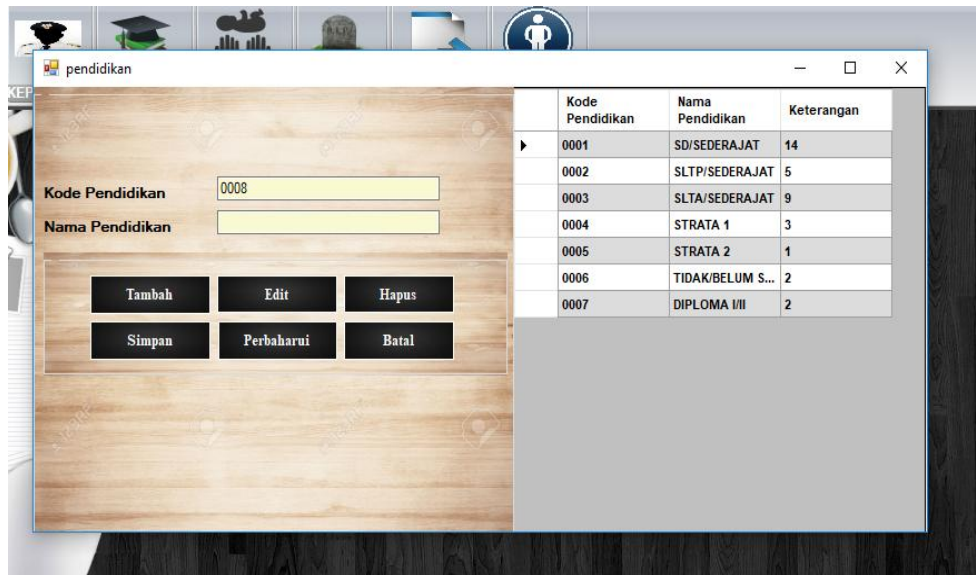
pendidikan

KEP

Kode Pendidikan 0008

Nama Pendidikan

Tambah Edit Hapus

Simpan Perbaharui Batal

| | Kode Pendidikan | Nama Pendidikan | Keterangan |
|---|---|---|---|
| ▶ | 0001 | SD/SEDERAJAT | 14 |
| | 0002 | SLTP/SEDERAJAT | 5 |
| | 0003 | SLTA/SEDERAJAT | 9 |
| | 0004 | STRATA 1 | 3 |
| | 0005 | STRATA 2 | 1 |
| | 0006 | TIDAK/BELUM S... | 2 |
| | 0007 | DIPLOMA I/II | 2 |